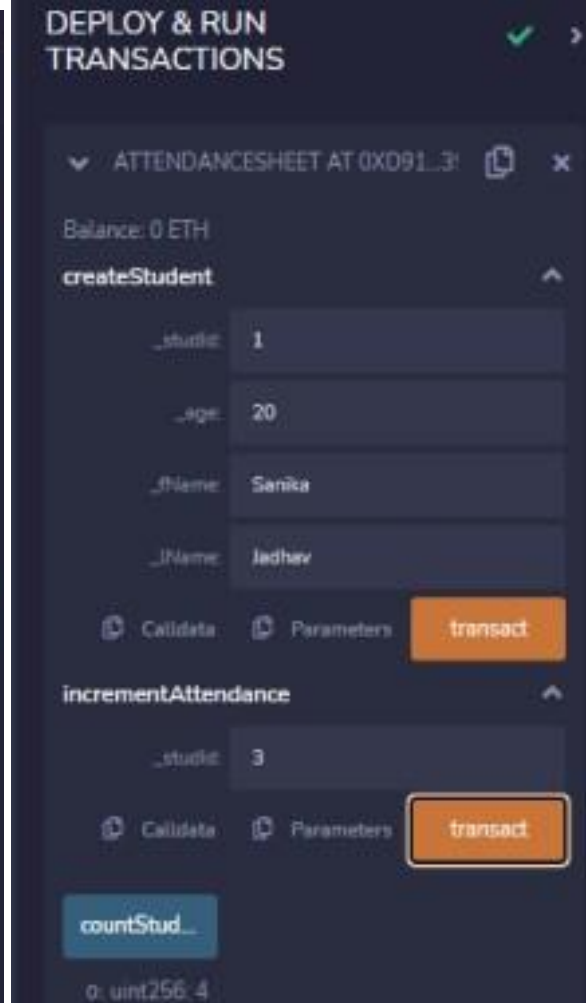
DEPLOY & RUN TRANSACTIONS

ATTENDANCESHEET AT 0XD91...3!

Balance: 0 ETH

createStudent

_studId: 1

_age: 20

_fName: Sanika

_lName: Jadhav

Calldata Parameters transact

incrementAttendance

_studId: 3

Calldata Parameters transact

countStud...

0: uint256: 4